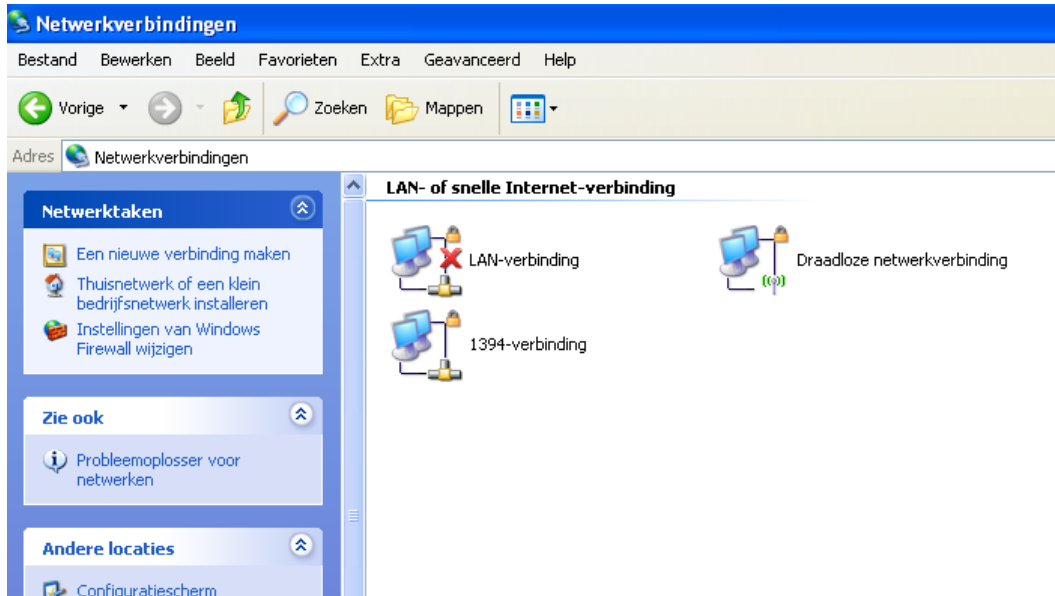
Netwerkverbindingen

Bestand Bewerken Beeld Favorieten Extra Geavanceerd Help

Vorige Zoeken Mappen

Adres Netwerkverbindingen

Netwerktaken

Een nieuwe verbinding maken

Thuisnetwerk of een klein bedrijfsnetwerk installeren

Instellingen van Windows Firewall wijzigen

Zie ook

Probleemoplosser voor netwerken

Andere locaties

Configuratiescherm

LAN- of snelle Internet-verbinding

LAN-verbinding

Draadloze netwerkverbinding

1394-verbinding